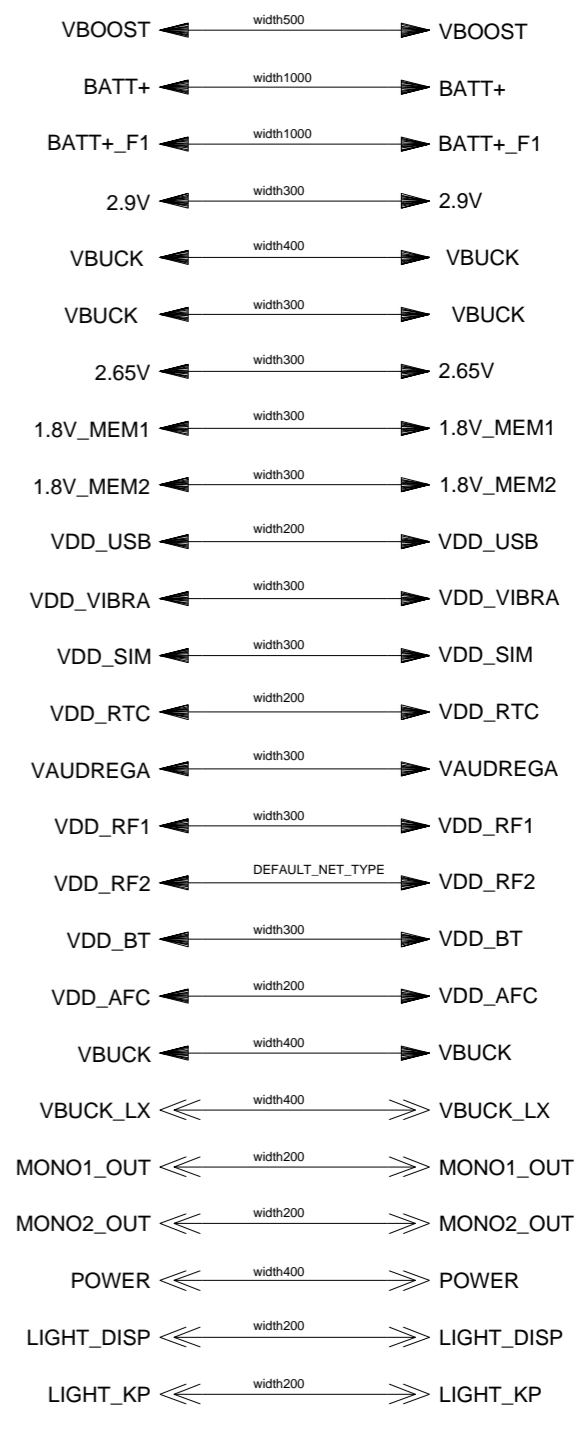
VBOOST width500 VBOOST

BATT+ width1000 BATT+

BATT+_F1 width1000 BATT+_F1

2.9V width300 2.9V

VBUCK width400 VBUCK

VBUCK width300 VBUCK

2.65V width300 2.65V

1.8V_MEM1 width300 1.8V_MEM1

1.8V_MEM2 width300 1.8V_MEM2

VDD_USB width200 VDD_USB

VDD_VIBRA width300 VDD_VIBRA

VDD_SIM width300 VDD_SIM

VDD_RTC width200 VDD_RTC

VAUDREGA width300 VAUDREGA

VDD_RF1 width300 VDD_RF1

VDD_RF2 DEFAULT_NET_TYPE VDD_RF2

VDD_BT width300 VDD_BT

VDD_AFC width200 VDD_AFC

VBUCK width400 VBUCK

VBUCK_LX width400 VBUCK_LX

MONO1_OUT width200 MONO1_OUT

MONO2_OUT width200 MONO2_OUT

POWER width400 POWER

LIGHT_DISP width200 LIGHT_DISP

LIGHT_KP width200 LIGHT_KP